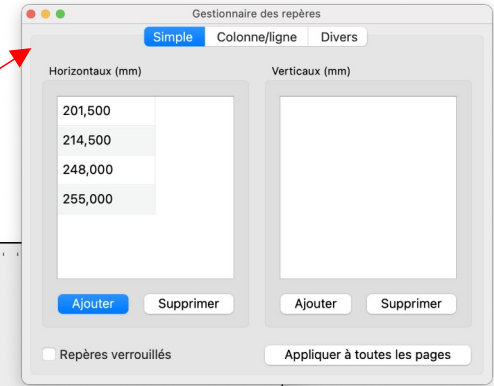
Gestionnaire des repères

Simple | Colonne/ligne | Divers

Horizontaux (mm)

201,500
214,500
248,000
255,000

Ajouter | Supprimer

Verticaux (mm)

Ajouter | Supprimer

Repères verrouillés

Appliquer à toutes les pages